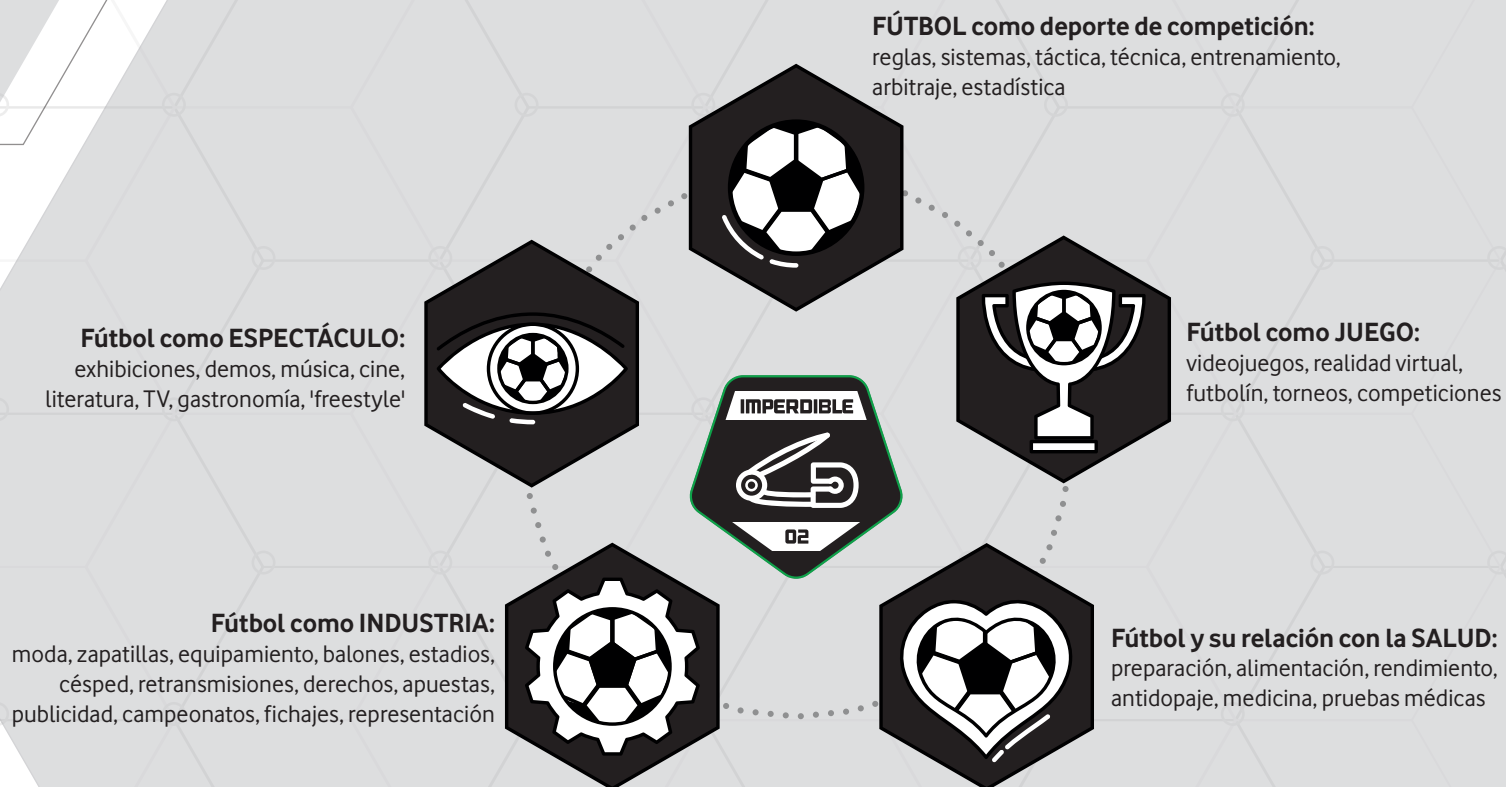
**FÚTBOL como deporte de competición:**
reglas, sistemas, táctica, técnica, entrenamiento, arbitraje, estadística

**Fútbol como ESPECTÁCULO:**
exhibiciones, demos, música, cine, literatura, TV, gastronomía, 'freestyle'

IMPERDIBLE

02

**Fútbol como JUEGO:**
videojuegos, realidad virtual, futbolín, torneos, competiciones

**Fútbol como INDUSTRIA:**
moda, zapatillas, equipamiento, balones, estadios, césped, retransmisiones, derechos, apuestas, publicidad, campeonatos, fichajes, representación

**Fútbol y su relación con la SALUD:**
preparación, alimentación, rendimiento, antidopaje, medicina, pruebas médicas